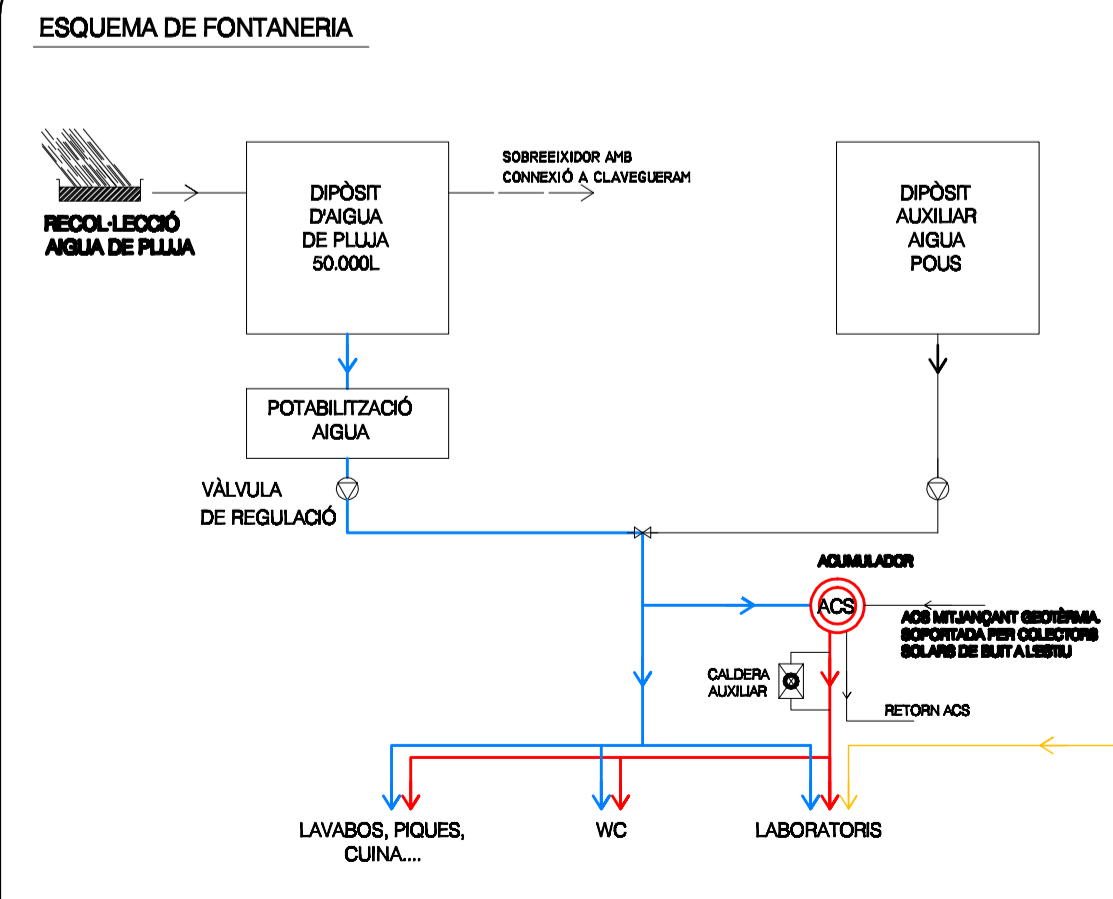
ESQUEMA DE FONTANERIA

RECOL·LECCIÓ AIGUA DE PLUJA

DIPÒSIT D'AIGUA DE PLUJA 50.000L

SOBREEIXIDOR AMB CONNEXIÓ A CLAVEGUERAM

DIPÒSIT AUXILIAR AIGUA POUS

POTABILITZACIÓ AIGUA

VÀLVULA DE REGULACIÓ

ACUMULADOR

ACS

ACS MITJANÇANT GEOTÈRMIA. SOPORTADA PER COLECTORS SOLARS DE BUIT A L'ESTIU

CALDERA AUXILIAR

RETORN ACS

LAVABOS, PIQUES, CUINA....

WC

LABORATORIS